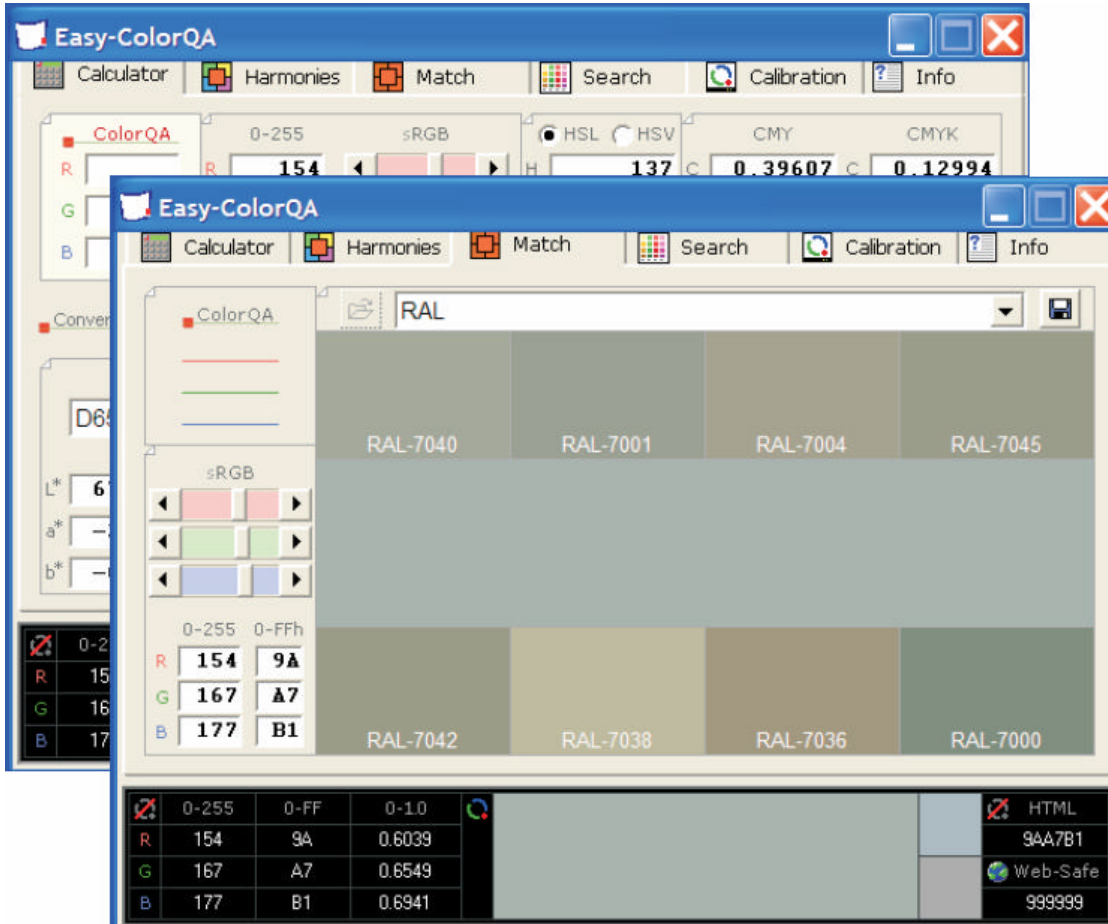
Easy-ColorQA

Calculator | Harmonies | Match | Search | Calibration | Info

ColorQA
R
G
B

0-255
R 154

sRGB

HSL HSV
H 137

CMY
C 0.39607

CMYK
C 0.12994

Conver

D65

L* 6
a* –
b* –

| | 0-2 |
|---|---|
| R | 15 |
| G | 16 |
| B | 17 |

Easy-ColorQA

Calculator | Harmonies | Match | Search | Calibration | Info

ColorQA

RAL

RAL-7040 RAL-7001 RAL-7004 RAL-7045

sRGB

| | 0-255 | 0-FFh |
|---|---|---|
| R | 154 | 9A |
| G | 167 | A7 |
| B | 177 | B1 |

RAL-7042 RAL-7038 RAL-7036 RAL-7000

| | 0-255 | 0-FF | 0-1.0 |
|---|---|---|---|
| R | 154 | 9A | 0.6039 |
| G | 167 | A7 | 0.6549 |
| B | 177 | B1 | 0.6941 |

HTML
9AA7B1
Web-Safe
999999